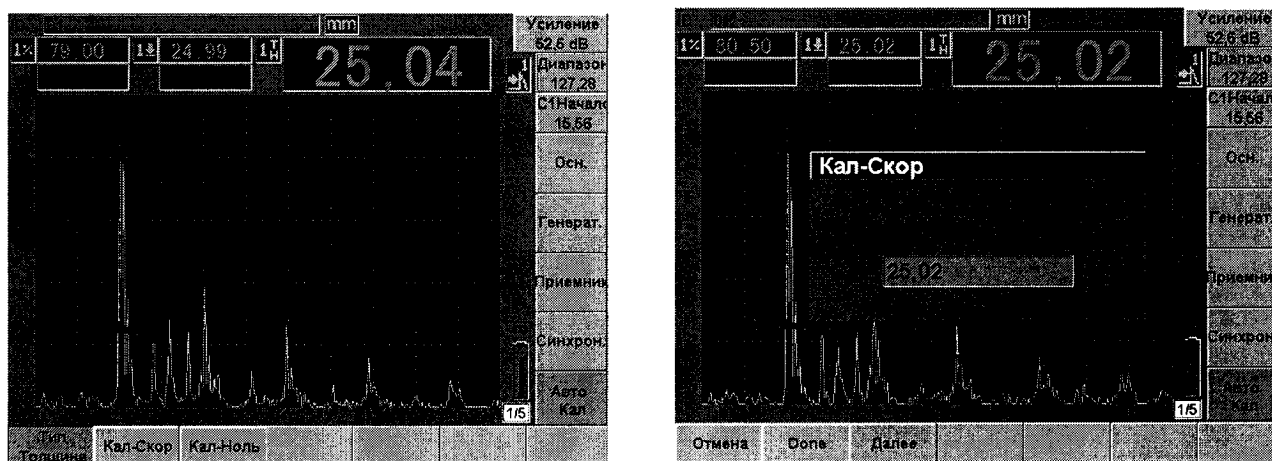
mm

1% 79.00 | 1⇂ 24.99 | 1$^{T}_{H}$

25.04

Усиление 52,5 dB

Диапазон 127,28

C1Начало 15,56

Осн.

Генерат.

Приемник

Синхрон.

Авто Кал

1/5

Тип. Толщина | Кал-Скор | Кал-Ноль

mm

1% 80.50 | 1⇂ 25.02 | 1$^{T}_{H}$

25.02

Усиление 52,6 dB

Диапазон 127,28

C1Начало 15,56

Осн.

Генерат.

Приемник

Синхрон.

Авто Кал

Кал-Скор

25.02

1/5

Отмена | Done | Далее